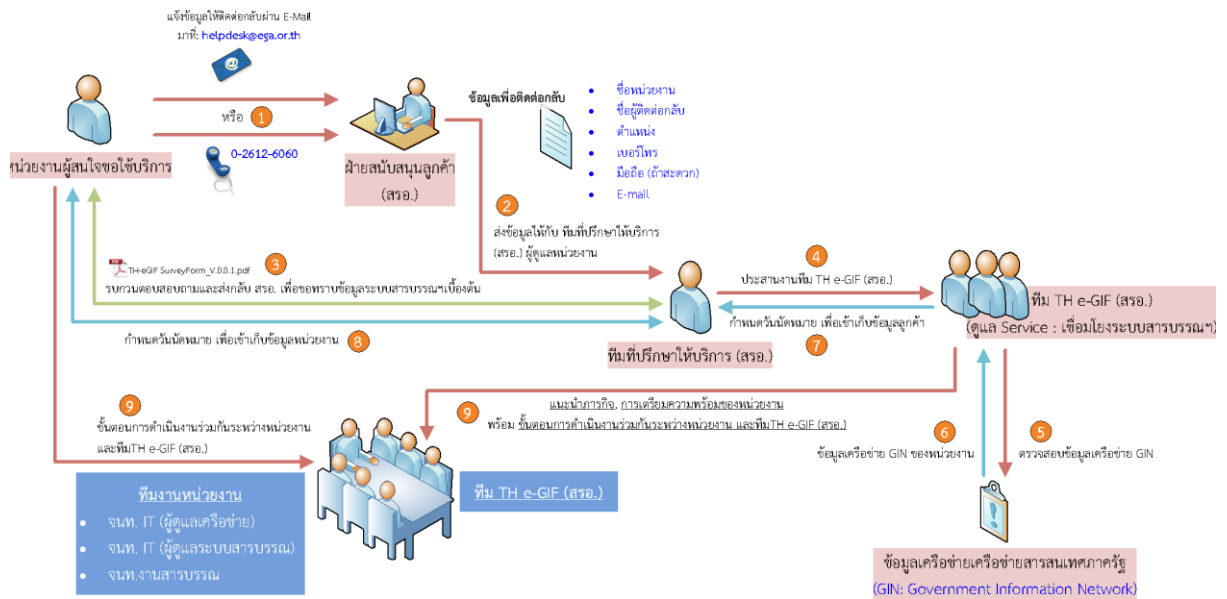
แจ้งข้อมูลให้ติดต่อกลับผ่าน E-Mail
มาที่: helpdesk@ega.or.th

หรือ 1

0-2612-6060

หน่วยงานผู้สนใจขอใช้บริการ

ฝ่ายสนับสนุนลูกค้า (สรอ.)

ข้อมูลเพื่อติดต่อกลับ

- ชื่อหน่วยงาน
- ชื่อผู้ติดต่อกลับ
- ตำแหน่ง
- เบอร์โทร
- มือถือ (ถ้าสะดวก)
- E-mail

2
ส่งข้อมูลให้กับ ทีมที่ปรึกษาให้บริการ (สรอ.) ผู้ดูแลหน่วยงาน

TH-eGIF SurveyForm_V.0.0.1.pdf 3
รบกวนตอบสอบถามและส่งกลับ สรอ. เพื่อขอทราบข้อมูลระบบสารบรรณฯเบื้องต้น

4
ประสานงานทีม TH e-GIF (สรอ.)

ทีม TH e-GIF (สรอ.)
(ดูแล Service : เชื่อมโยงระบบสารบรรณฯ)

กำหนดวันนัดหมาย เพื่อเข้าเก็บข้อมูลลูกค้า
7

กำหนดวันนัดหมาย เพื่อเข้าเก็บข้อมูลหน่วยงาน 8

ทีมที่ปรึกษาให้บริการ (สรอ.)

9
ขั้นตอนการดำเนินงานร่วมกันระหว่างหน่วยงาน และทีมTH e-GIF (สรอ.)

9
แนะนำภารกิจ, การเตรียมความพร้อมของหน่วยงาน
พร้อม ขั้นตอนการดำเนินงานร่วมกันระหว่างหน่วยงาน และทีมTH e-GIF (สรอ.)

6
ข้อมูลเครือข่าย GIN ของหน่วยงาน

5
ตรวจสอบข้อมูลเครือข่าย GIN

ทีมงานหน่วยงาน
- จนท. IT (ผู้ดูแลเครือข่าย)
- จนท. IT (ผู้ดูแลระบบสารบรรณ)
- จนท.งานสารบรรณ

ทีม TH e-GIF (สรอ.)

ข้อมูลเครือข่ายเครือข่ายสารสนเทศภาครัฐ
(GIN: Government Information Network)